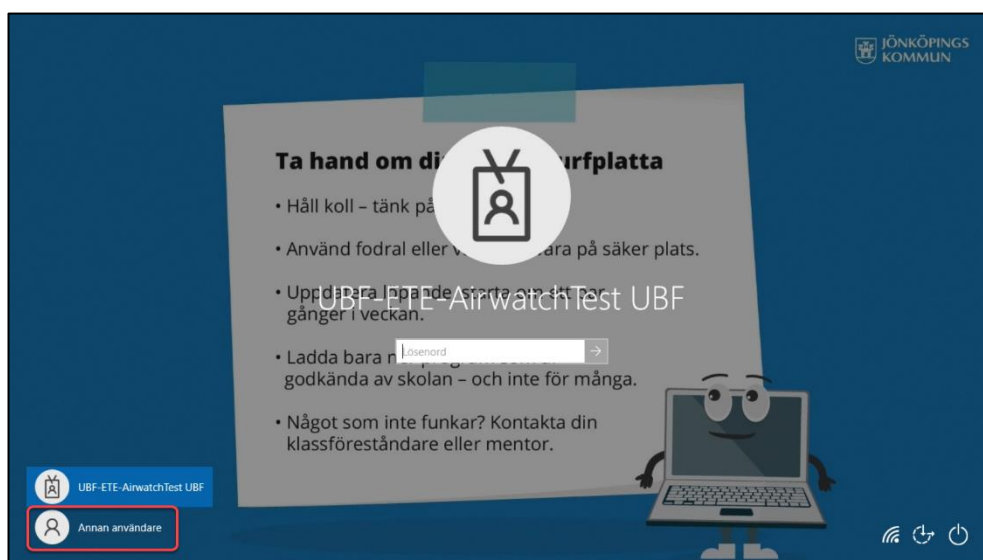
JÖNKÖPINGS KOMMUN

Ta hand om di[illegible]urfplatta

• Håll koll – tänk på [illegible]

• Använd fodral eller v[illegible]ara på säker plats.

• Upp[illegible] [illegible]starta om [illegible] gånger i veckan.

UBF-ETE-AirwatchTest UBF

Lösenord

• Ladda bara n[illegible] godkända av skolan – och inte för många.

• Något som inte funkar? Kontakta din klassföreståndare eller mentor.

UBF-ETE-AirwatchTest UBF

Annan användare